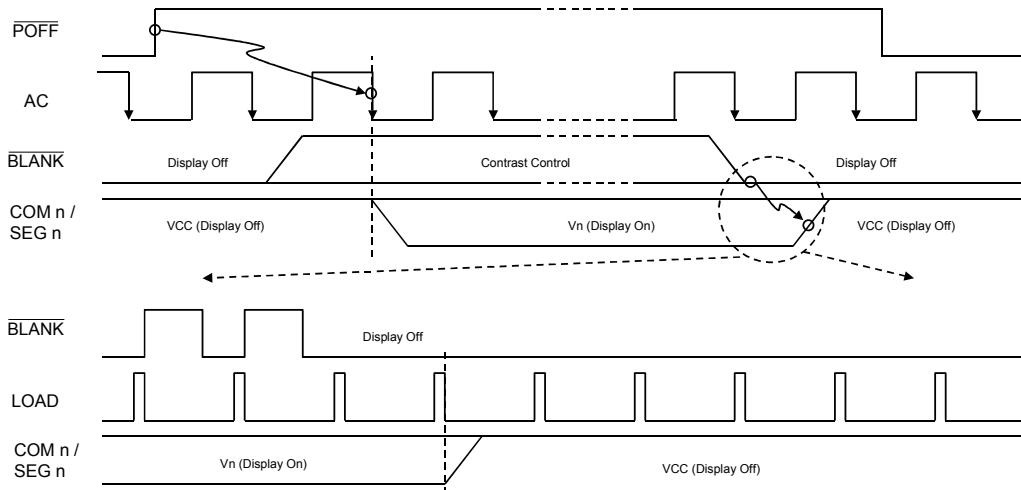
$\overline{\text{POFF}}$

AC

$\overline{\text{BLANK}}$

Display Off

Contrast Control

Display Off

COM n / SEG n

VCC (Display Off)

Vn (Display On)

VCC (Display Off)

$\overline{\text{BLANK}}$

Display Off

LOAD

COM n / SEG n

Vn (Display On)

VCC (Display Off)